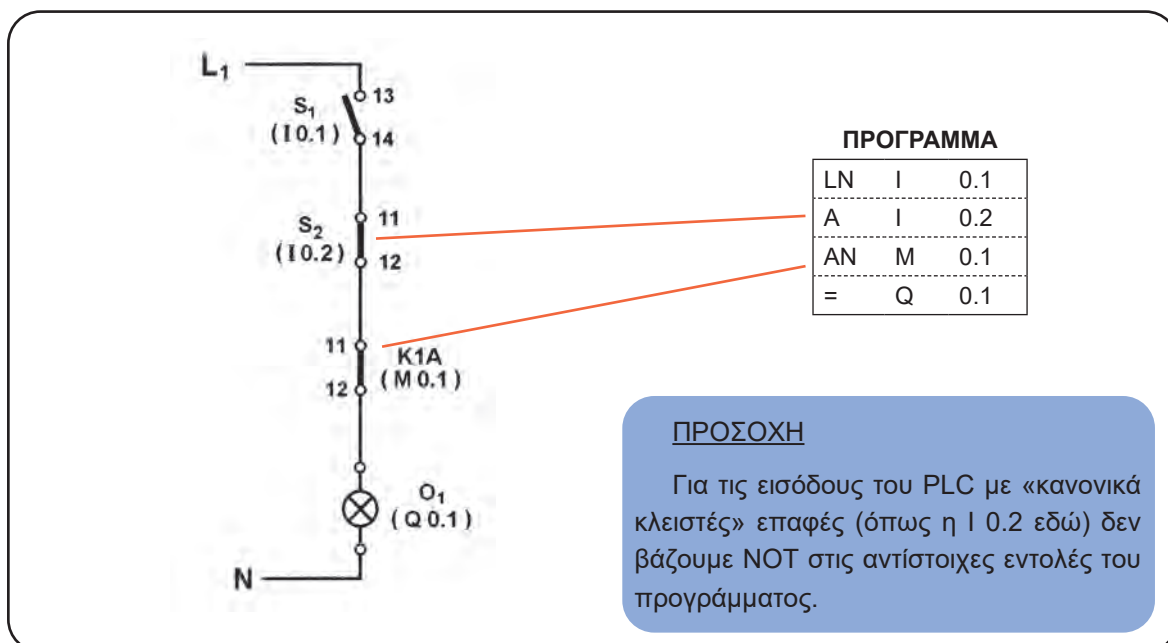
$L_1$

$S_1$
(I 0.1)
13
14

$S_2$
(I 0.2)
11
12

11
12
K1A
(M 0.1)

$O_1$
(Q 0.1)

N

ΠΡΟΓΡΑΜΜΑ

| LN | I | 0.1 |
|---|---|---|
| A | I | 0.2 |
| AN | M | 0.1 |
| = | Q | 0.1 |

ΠΡΟΣΟΧΗ

Για τις εισόδους του PLC με «κανονικά κλειστές» επαφές (όπως η I 0.2 εδώ) δεν βάζουμε NOT στις αντίστοιχες εντολές του προγράμματος.